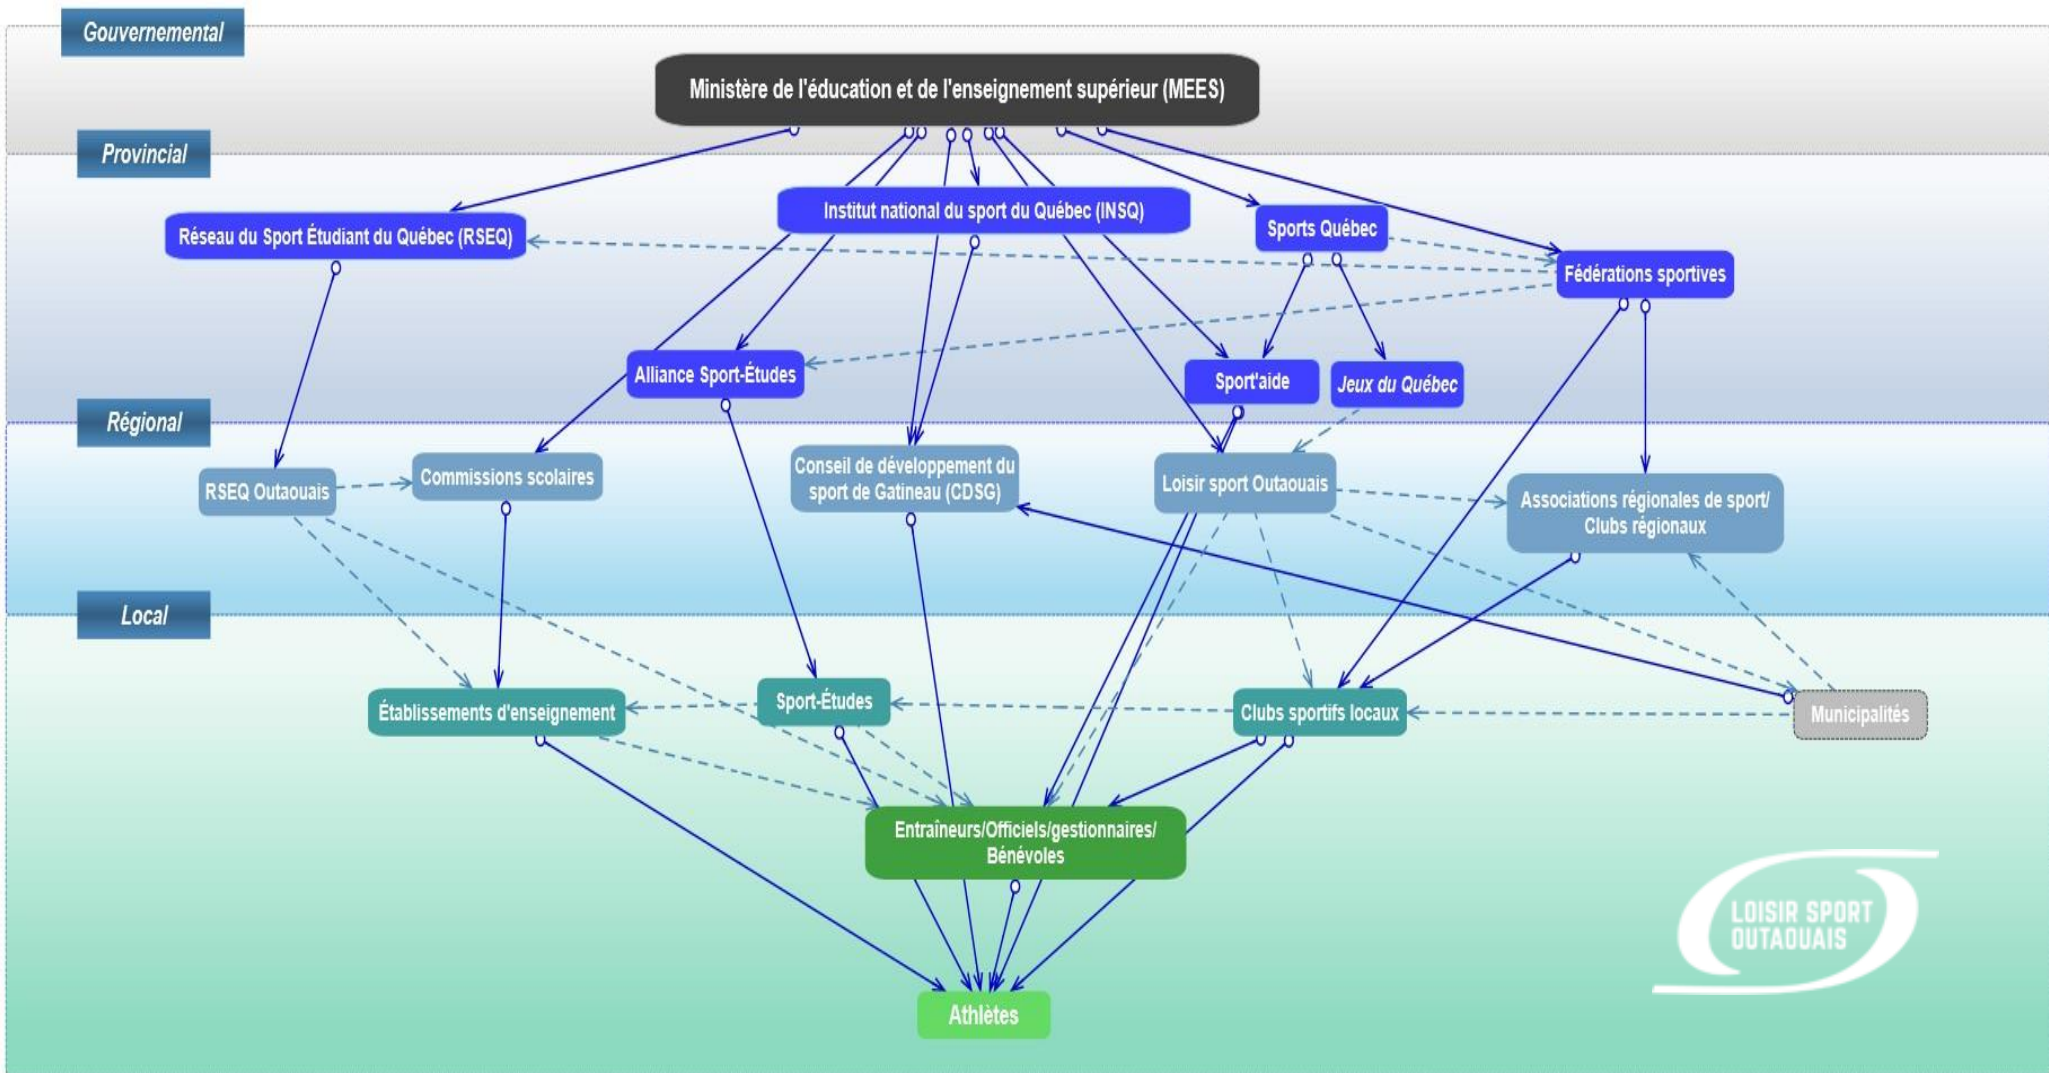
Gouvernemental

Ministère de l'éducation et de l'enseignement supérieur (MEES)

Provincial

Réseau du Sport Étudiant du Québec (RSEQ)

Institut national du sport du Québec (INSQ)

Sports Québec

Fédérations sportives

Alliance Sport-Études

Sport'aide

Jeux du Québec

Régional

RSEQ Outaouais

Commissions scolaires

Conseil de développement du sport de Gatineau (CDSG)

Loisir sport Outaouais

Associations régionales de sport/ Clubs régionaux

Local

Établissements d'enseignement

Sport-Études

Clubs sportifs locaux

Municipalités

Entraîneurs/Officiels/gestionnaires/ Bénévoles

Athlètes

LOISIR SPORT OUTAOUAIS